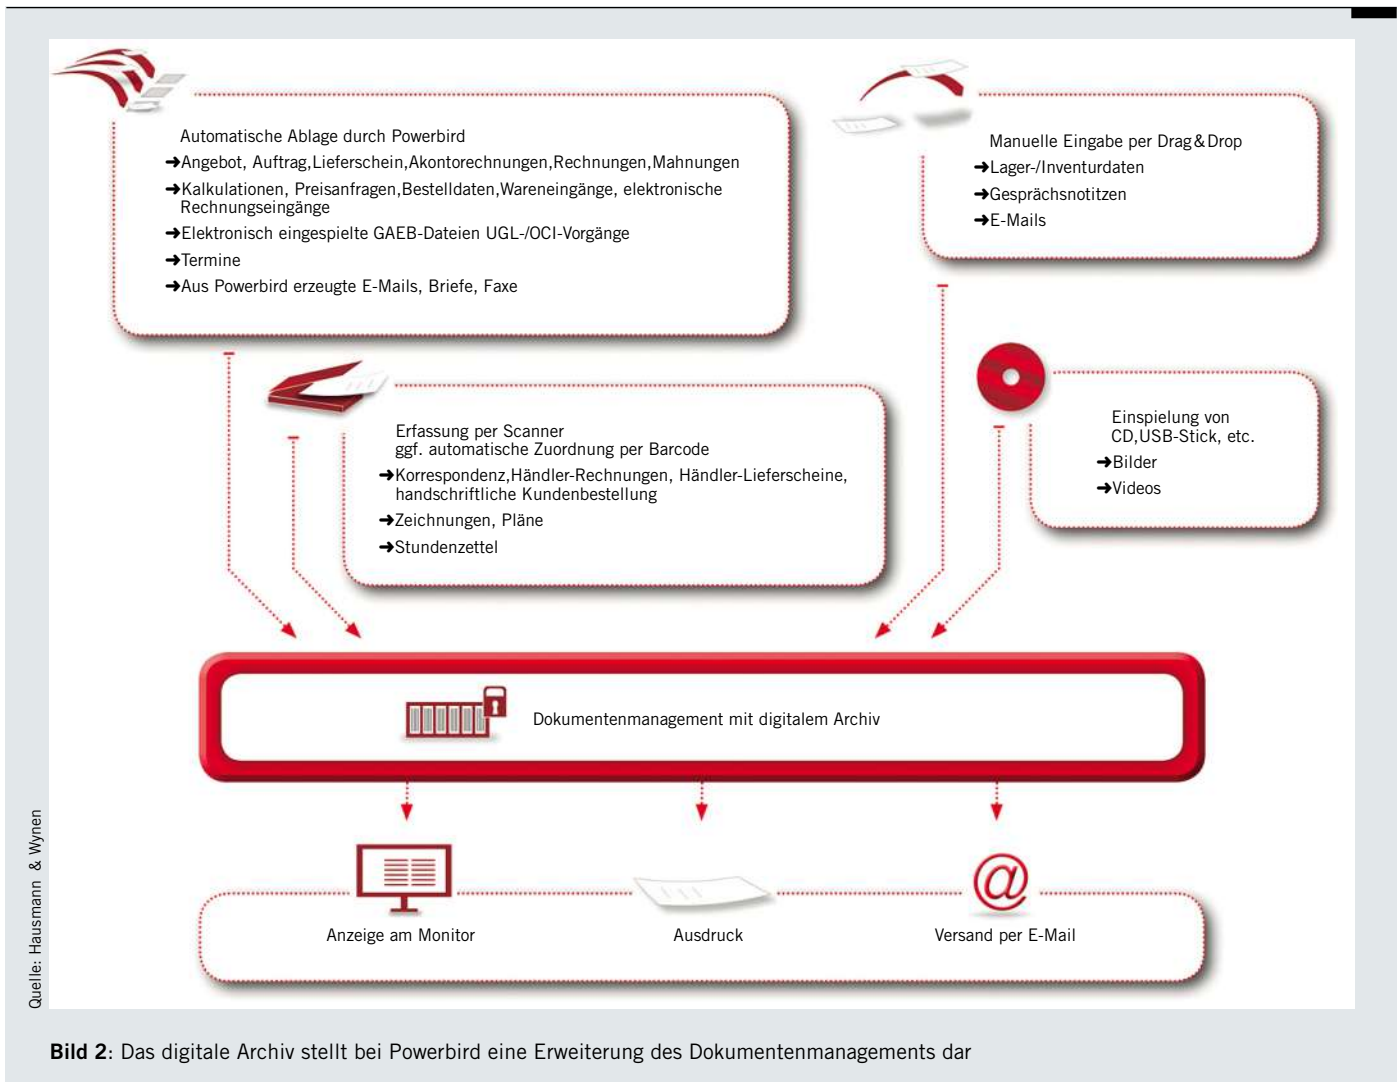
Automatische Ablage durch Powerbird
➜Angebot, Auftrag,Lieferschein,Akontorechnungen,Rechnungen,Mahnungen
➜Kalkulationen, Preisanfragen,Bestelldaten,Wareneingänge, elektronische Rechnungseingänge
➜Elektronisch eingespielte GAEB-Dateien UGL-/OCI-Vorgänge
➜Termine
➜Aus Powerbird erzeugte E-Mails, Briefe, Faxe

Manuelle Eingabe per Drag&Drop
➜Lager-/Inventurdaten
➜Gesprächsnotitzen
➜E-Mails

Erfassung per Scanner
ggf. automatische Zuordnung per Barcode
➜Korrespondenz,Händler-Rechnungen, Händler-Lieferscheine, handschriftliche Kundenbestellung
➜Zeichnungen, Pläne
➜Stundenzettel

Einspielung von CD,USB-Stick, etc.
➜Bilder
➜Videos

Dokumentenmanagement mit digitalem Archiv

Anzeige am Monitor

Ausdruck

Versand per E-Mail

Quelle: Hausmann & Wynen

Bild 2: Das digitale Archiv stellt bei Powerbird eine Erweiterung des Dokumentenmanagements dar